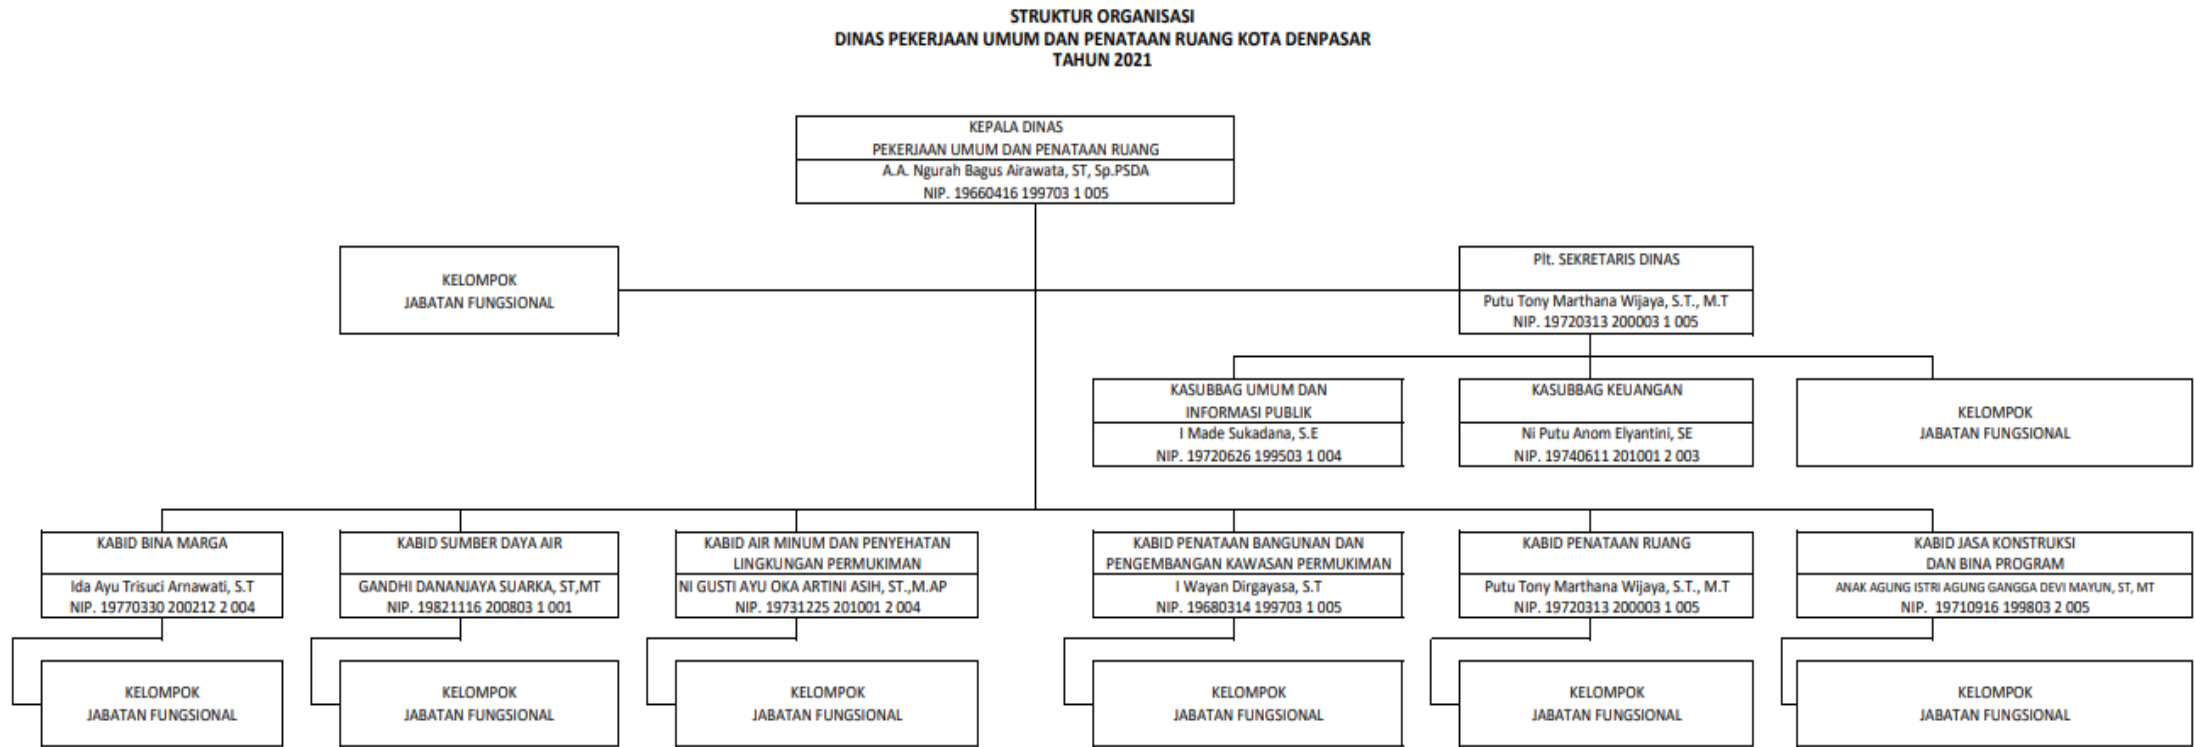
STRUKTUR ORGANISASI
DINAS PEKERJAAN UMUM DAN PENATAAN RUANG KOTA DENPASAR
TAHUN 2021

KEPALA DINAS
PEKERJAAN UMUM DAN PENATAAN RUANG
A.A. Ngurah Bagus Airawata, ST, Sp.PSDA
NIP. 19660416 199703 1 005

KELOMPOK
JABATAN FUNGSIONAL

Plt. SEKRETARIS DINAS
Putu Tony Marthana Wijaya, S.T., M.T
NIP. 19720313 200003 1 005

KASUBBAG UMUM DAN
INFORMASI PUBLIK
I Made Sukadana, S.E
NIP. 19720626 199503 1 004

KASUBBAG KEUANGAN
Ni Putu Anom Elyantini, SE
NIP. 19740611 201001 2 003

KELOMPOK
JABATAN FUNGSIONAL

KABID BINA MARGA
Ida Ayu Trisuci Arnawati, S.T
NIP. 19770330 200212 2 004

KABID SUMBER DAYA AIR
GANDHI DANANJAYA SUARKA, ST,MT
NIP. 19821116 200803 1 001

KABID AIR MINUM DAN PENYEHATAN
LINGKUNGAN PERMUKIMAN
NI GUSTI AYU OKA ARTINI ASIH, ST.,M.AP
NIP. 19731225 201001 2 004

KABID PENATAAN BANGUNAN DAN
PENGEMBANGAN KAWASAN PERMUKIMAN
I Wayan Dirgayasa, S.T
NIP. 19680314 199703 1 005

KABID PENATAAN RUANG
Putu Tony Marthana Wijaya, S.T., M.T
NIP. 19720313 200003 1 005

KABID JASA KONSTRUKSI
DAN BINA PROGRAM
ANAK AGUNG ISTRI AGUNG GANGGA DEVI MAYUN, ST, MT
NIP. 19710916 199803 2 005

KELOMPOK
JABATAN FUNGSIONAL

KELOMPOK
JABATAN FUNGSIONAL

KELOMPOK
JABATAN FUNGSIONAL

KELOMPOK
JABATAN FUNGSIONAL

KELOMPOK
JABATAN FUNGSIONAL

KELOMPOK
JABATAN FUNGSIONAL